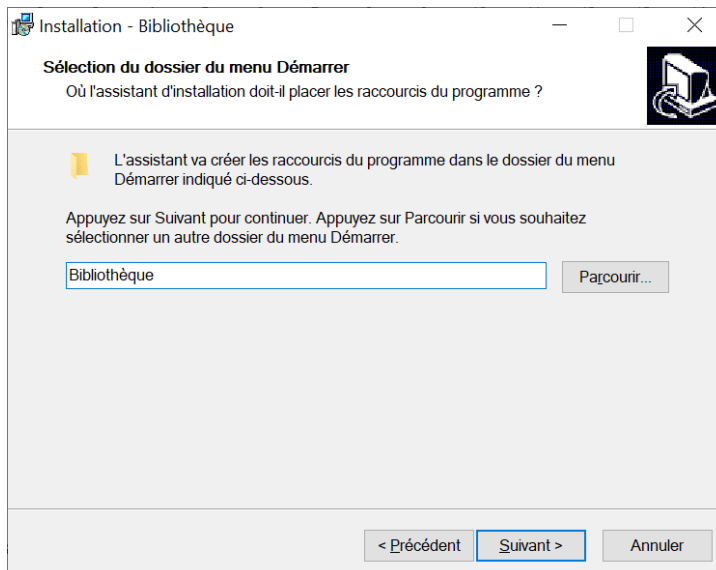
Installation - Bibliothèque

Sélection du dossier du menu Démarrer
Où l'assistant d'installation doit-il placer les raccourcis du programme ?

L'assistant va créer les raccourcis du programme dans le dossier du menu Démarrer indiqué ci-dessous.

Appuyez sur Suivant pour continuer. Appuyez sur Parcourir si vous souhaitez sélectionner un autre dossier du menu Démarrer.

Bibliothèque

Parcourir...

< Précédent

Suivant >

Annuler